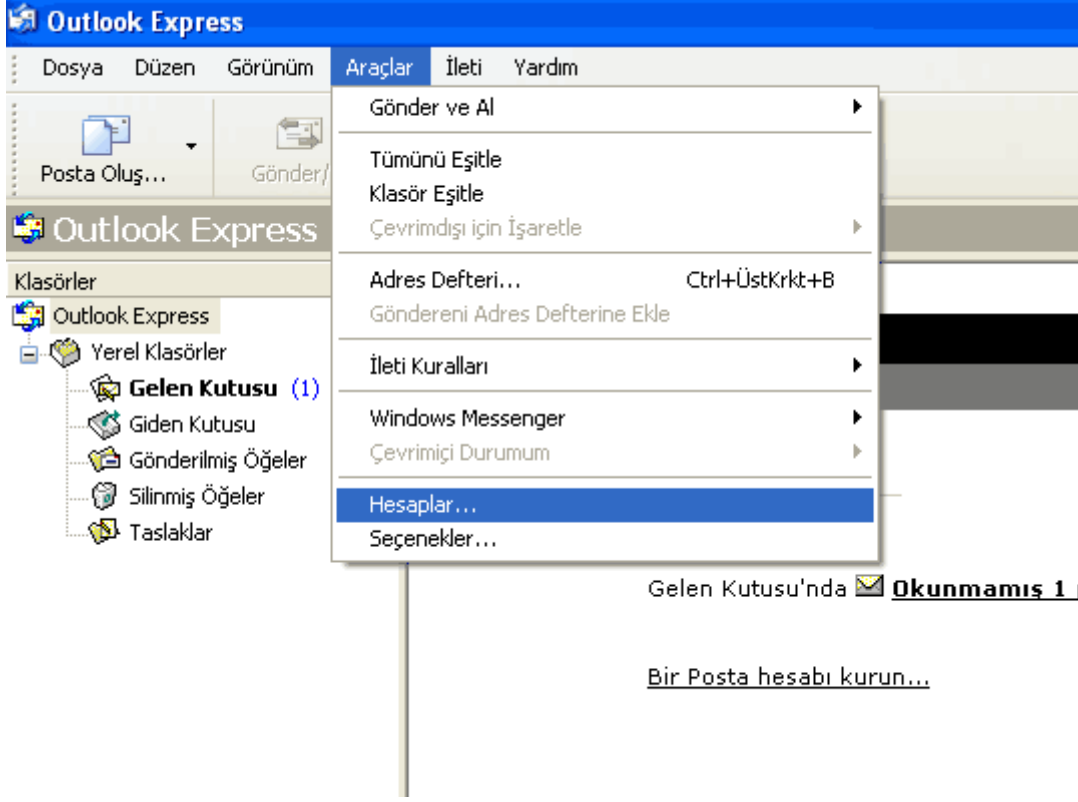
Outlook Express

Dosya Düzen Görünüm Araçlar İleti Yardım

Posta Oluş... Gönder/

Gönder ve Al
Tümünü Eşitle
Klasör Eşitle
Çevrimdışı için İşaretle
Adres Defteri... Ctrl+ÜstKrkt+B
Göndereni Adres Defterine Ekle
İleti Kuralları
Windows Messenger
Çevrimiçi Durumum
Hesaplar...
Seçenekler...

Outlook Express

Klasörler
Outlook Express
Yerel Klasörler
Gelen Kutusu (1)
Giden Kutusu
Gönderilmiş Öğeler
Silinmiş Öğeler
Taslaklar

Gelen Kutusu'nda Okunmamış 1 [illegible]

Bir Posta hesabı kurun...